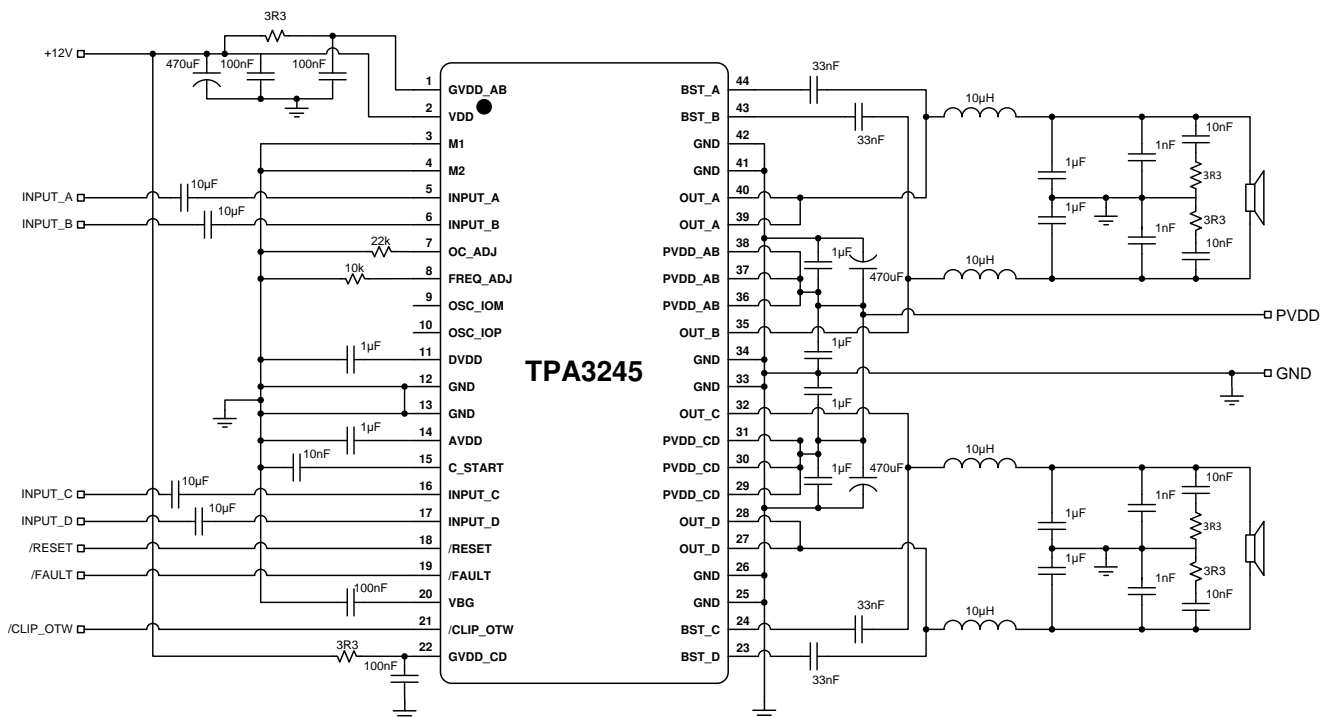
3R3

+12V

470uF

100nF

100nF

1 GVDD_AB
2 VDD
3 M1
4 M2
5 INPUT_A
6 INPUT_B
7 OC_ADJ
8 FREQ_ADJ
9 OSC_IOM
10 OSC_IOP
11 DVDD
12 GND
13 GND
14 AVDD
15 C_START
16 INPUT_C
17 INPUT_D
18 /RESET
19 /FAULT
20 VBG
21 /CLIP_OTW
22 GVDD_CD

INPUT_A
10µF
INPUT_B
10µF
22k
10k
1µF
1µF
10nF
INPUT_C
10µF
INPUT_D
10µF
/RESET
/FAULT
100nF
/CLIP_OTW
3R3
100nF

TPA3245

BST_A 44
BST_B 43
GND 42
GND 41
OUT_A 40
OUT_A 39
PVDD_AB 38
PVDD_AB 37
PVDD_AB 36
OUT_B 35
GND 34
GND 33
OUT_C 32
PVDD_CD 31
PVDD_CD 30
PVDD_CD 29
OUT_D 28
OUT_D 27
GND 26
GND 25
BST_C 24
BST_D 23

33nF
33nF
10µH
1µF
1µF
1nF
1nF
10nF
3R3
3R3
10nF
1µF
470uF
10µH
PVDD
1µF
GND
1µF
1µF
470uF
10µH
1µF
1µF
1nF
1nF
10nF
3R3
3R3
10nF
33nF
10µH
33nF